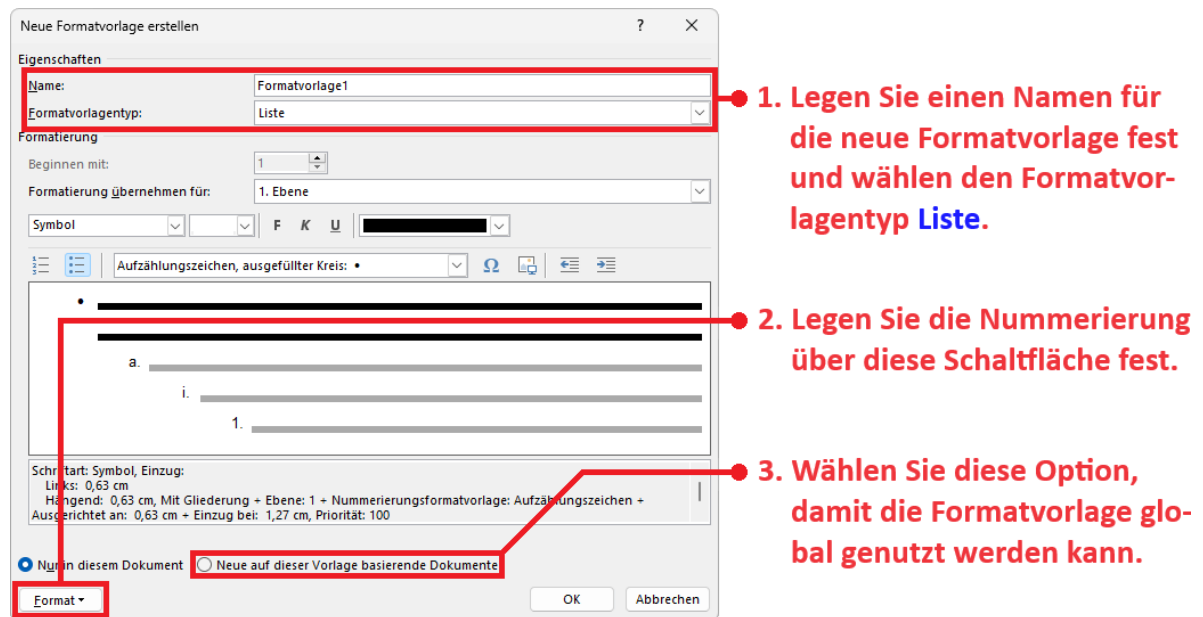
Neue Formatvorlage erstellen ? ✕

Eigenschaften

Name: Formatvorlage1

Formatvorlagentyp: Liste

Formatierung

Beginnen mit: 1

Formatierung übernehmen für: 1. Ebene

Symbol F K U

Aufzählungszeichen, ausgefüllter Kreis: • Ω

•

a.

i.

1.

Schriftart: Symbol, Einzug:
Links: 0,63 cm
Hängend: 0,63 cm, Mit Gliederung + Ebene: 1 + Nummerierungsformatvorlage: Aufzählungszeichen + Ausgerichtet an: 0,63 cm + Einzug bei: 1,27 cm, Priorität: 100

Nur in diesem Dokument Neue auf dieser Vorlage basierende Dokumente

Format ▾ OK Abbrechen

1. Legen Sie einen Namen für die neue Formatvorlage fest und wählen den Formatvorlagentyp Liste.

2. Legen Sie die Nummerierung über diese Schaltfläche fest.

3. Wählen Sie diese Option, damit die Formatvorlage global genutzt werden kann.